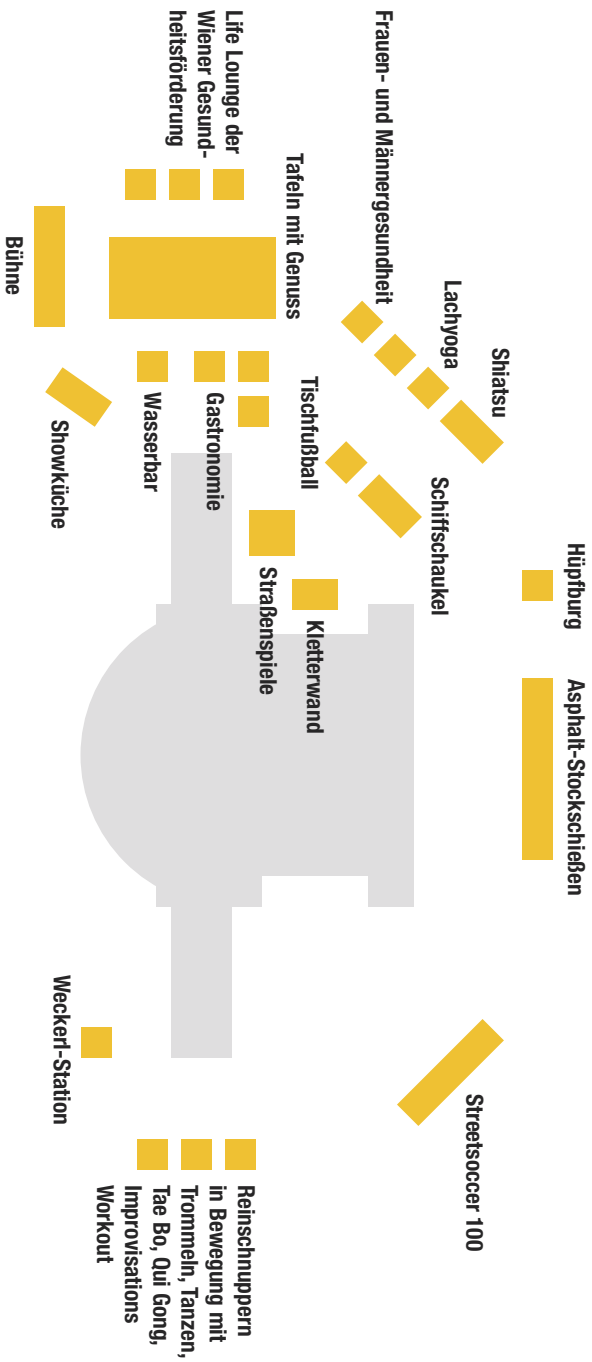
Life Lounge der Wiener Gesundheitsförderung

Frauen- und Männergesundheit

Tafeln mit Genuss

Bühne

Lachyoga

Shiatsu

Tischfußball

Schiffschaukel

Hüpfburg

Showküche

Wasserbar

Gastronomie

Straßenspiele

Kletterwand

Asphalt-Stockschießen

Weckerl-Station

Streetsoccer 100

Reinschnuppern in Bewegung mit Trommeln, Tanzen, Tae Bo, Qui Gong, Improvisations Workout